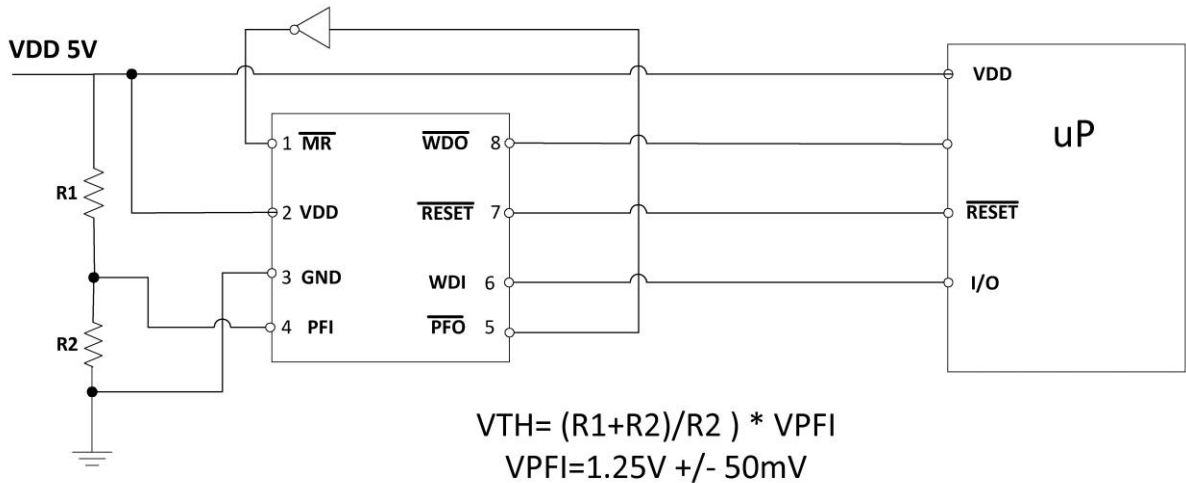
VDD 5V

R1

R2

1 $\overline{\text{MR}}$
2 VDD
3 GND
4 PFI

$\overline{\text{WDO}}$ 8
$\overline{\text{RESET}}$ 7
WDI 6
$\overline{\text{PFO}}$ 5

VDD
uP
$\overline{\text{RESET}}$
I/O

VTH= (R1+R2)/R2 ) * VPFI
VPFI=1.25V +/- 50mV